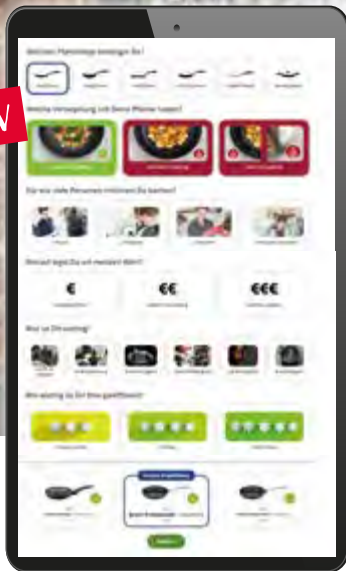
Welchen Pfannentyp benötigen Sie?

Welche Versiegelung soll Deine Pfanne haben?

Für wie viele Personen möchtest Du kochen?

Worauf legst Du am meisten Wert?

€

€€

€€€

Was ist Dir wichtig?

Wie wichtig ist Dir eine gute Wartung?

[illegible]